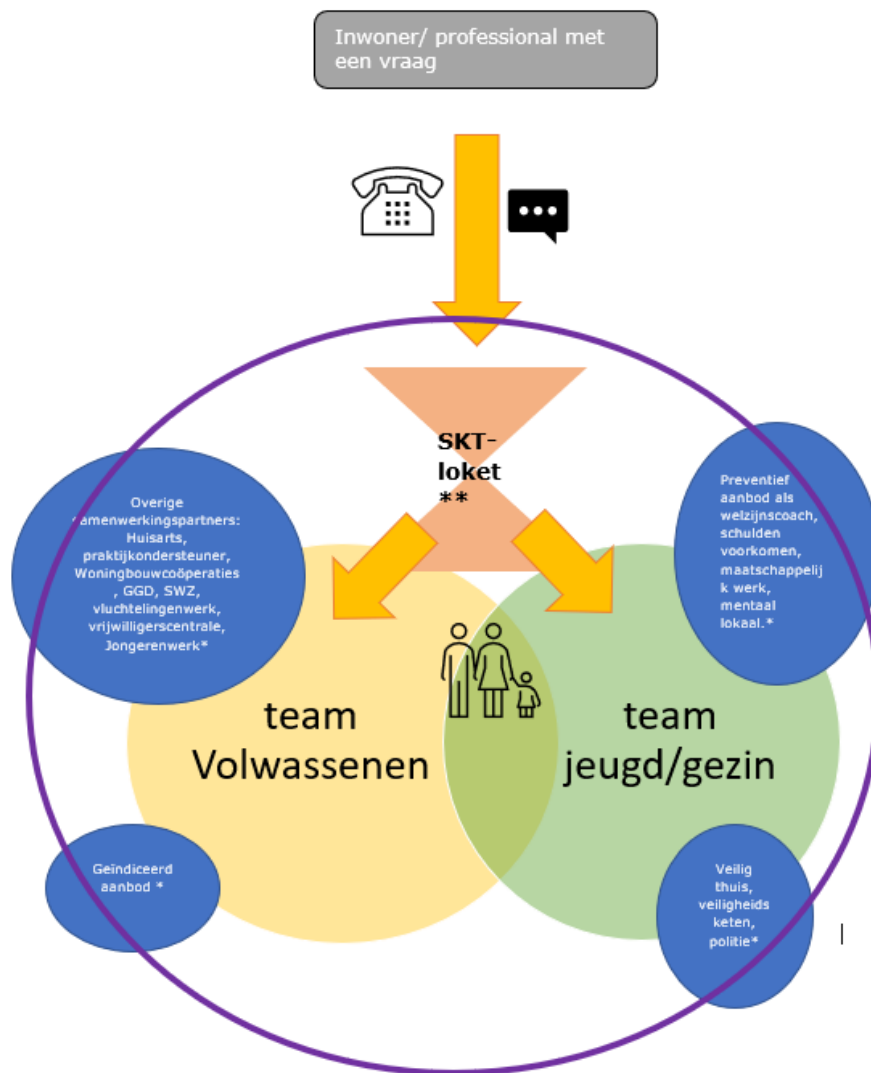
Inwoner/ professional met een vraag

SKT-loket
**

Overige samenwerkingspartners: Huisarts, praktijkondersteuner, Woningbouwcoöperaties, GGD, SWZ, vluchtelingenwerk, vrijwilligerscentrale, Jongerenwerk*

Preventief aanbod als welzijnscoach, schulden voorkomen, maatschappelijk werk, mentaal lokaal.*

team Volwassenen

team jeugd/gezin

Geïndiceerd aanbod *

Veilig thuis, veiligheids keten, politie*